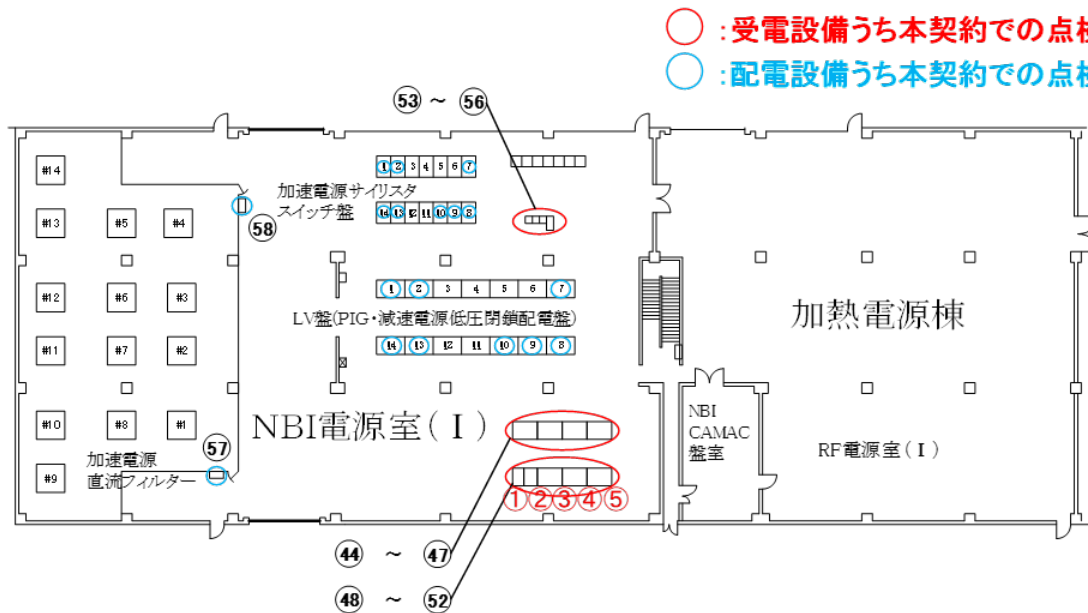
:受電設備うち本契約での点検
:配電設備うち本契約での点検

53 ～ 56

#14
#13 #5 #4
#12 #6 #3
#11 #7 #2
#10 #8 #1
#9

加速電源サイリスタ
スイッチ盤
58

1 2 3 4 5 6 7
14 13 12 11 10 9 8

1 2 3 4 5 6 7
LV盤(PIG・減速電源低圧閉鎖配電盤)
14 13 12 11 10 9 8

加熱電源棟

NBI電源室（Ⅰ）

57
加速電源
直流フィルター

①②③④⑤

NBI
CAMAC
盤室

RF電源室（Ⅰ）

44 ～ 47
48 ～ 52